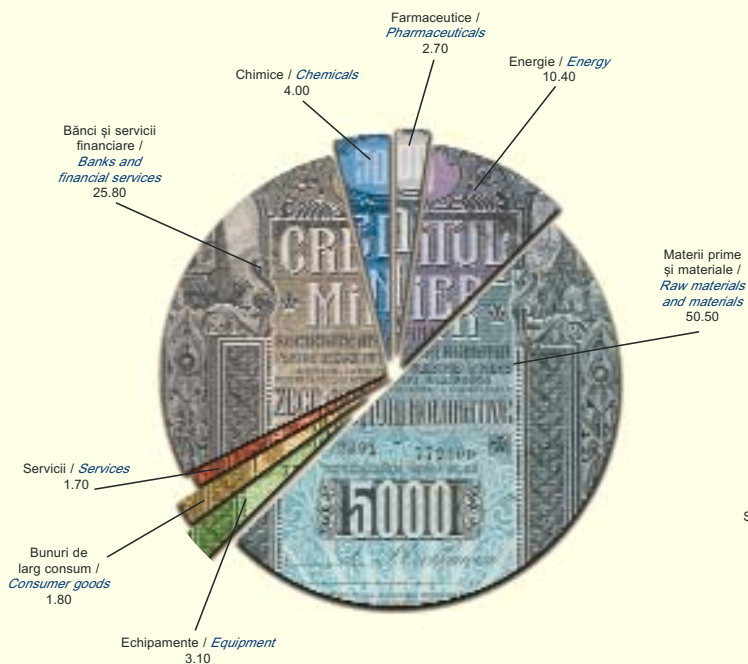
Farmaceutice / Pharmaceuticals 2.70

Chimice / Chemicals 4.00

Energie / Energy 10.40

Bănci și servicii financiare / Banks and financial services 25.80

Materii prime și materiale / Raw materials and materials 50.50

Servicii / Services 1.70

Bunuri de larg consum / Consumer goods 1.80

Echipamente / Equipment 3.10

CREDITUL MINIER

5000

S